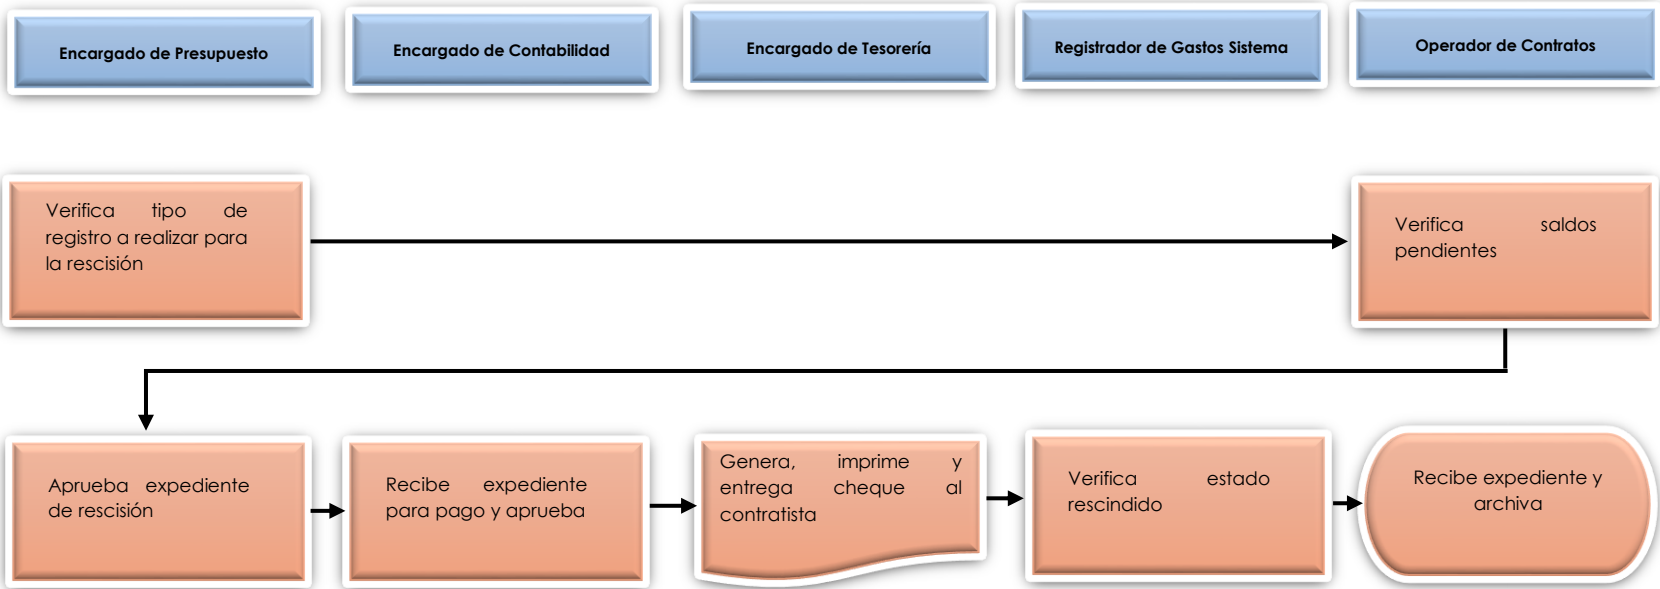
Encargado de Presupuesto

Encargado de Contabilidad

Encargado de Tesorería

Registrador de Gastos Sistema

Operador de Contratos

Verifica tipo de registro a realizar para la rescisión

Verifica saldos pendientes

Aprueba expediente de rescisión

Recibe expediente para pago y aprueba

Genera, imprime y entrega cheque al contratista

Verifica estado rescindido

Recibe expediente y archiva